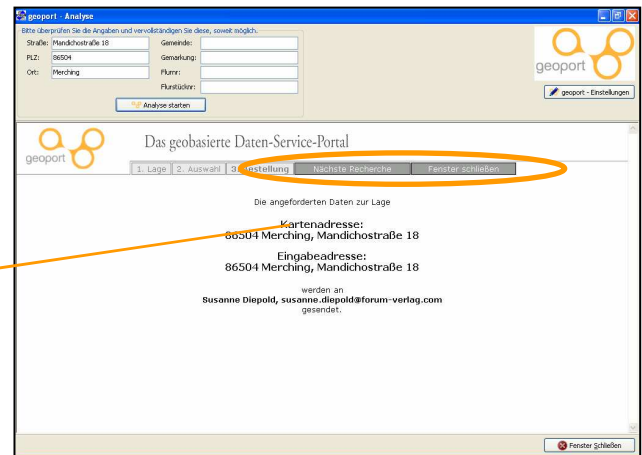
geoport - Analyse

Bitte überprüfen Sie die Angaben und vervollständigen Sie diese, soweit möglich.
Straße: Mandichostraße 18
PLZ: 86504
Ort: Merching
Gemeinde:
Gemarkung:
Flurnr:
Flurstücknr:
Analyse starten

geoport
geoport - Einstellungen

geoport
Das geobasierte Daten-Service-Portal
1. Lage | 2. Auswahl | 3. Bestellung | Nächste Recherche | Fenster schließen

Die angeforderten Daten zur Lage

Kartenadresse:
86504 Merching, Mandichostraße 18

Eingabeadresse:
86504 Merching, Mandichostraße 18

werden an
Susanne Diepold, susanne.diepold@forum-verlag.com
gesendet.

Fenster Schließen